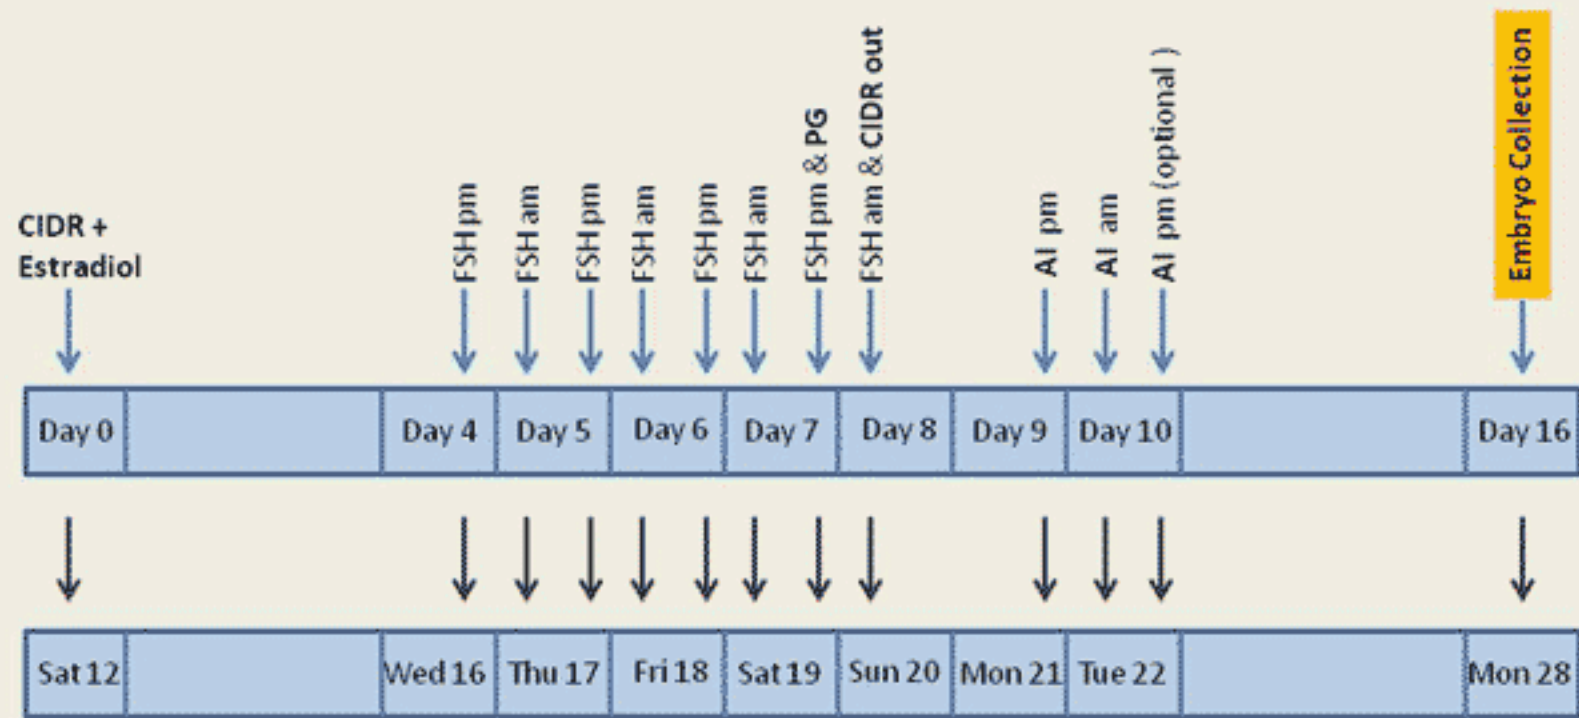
CIDR + Estradiol

FSH pm
FSH am
FSH pm
FSH am
FSH pm
FSH am
FSH pm & PG
FSH am & CIDR out
AI pm
AI am
AI pm (optional)
Embryo Collection

| Day 0 | | Day 4 | Day 5 | Day 6 | Day 7 | Day 8 | Day 9 | Day 10 | | Day 16 |
|---|---|---|---|---|---|---|---|---|---|---|
| Sat 12 | | Wed 16 | Thu 17 | Fri 18 | Sat 19 | Sun 20 | Mon 21 | Tue 22 | | Mon 28 |